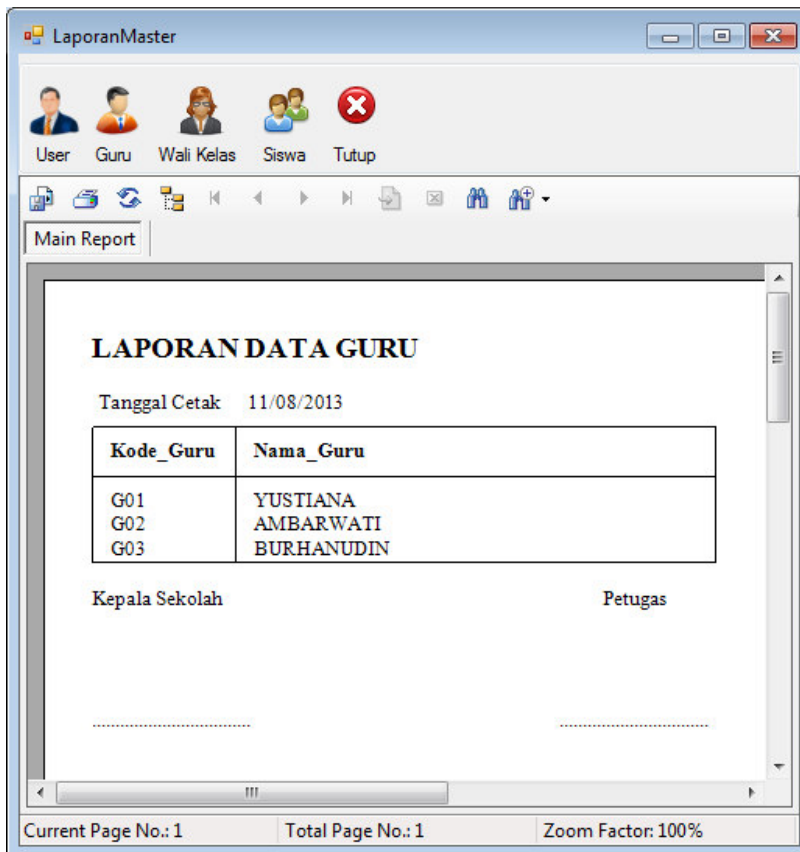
LaporanMaster

User Guru Wali Kelas Siswa Tutup

Main Report

LAPORAN DATA GURU

Tanggal Cetak 11/08/2013

| Kode_Guru | Nama_Guru |
|---|---|
| G01<br>G02<br>G03 | YUSTIANA<br>AMBARWATI<br>BURHANUDIN |

Kepala Sekolah Petugas

.............................. ..............................

Current Page No.: 1 Total Page No.: 1 Zoom Factor: 100%